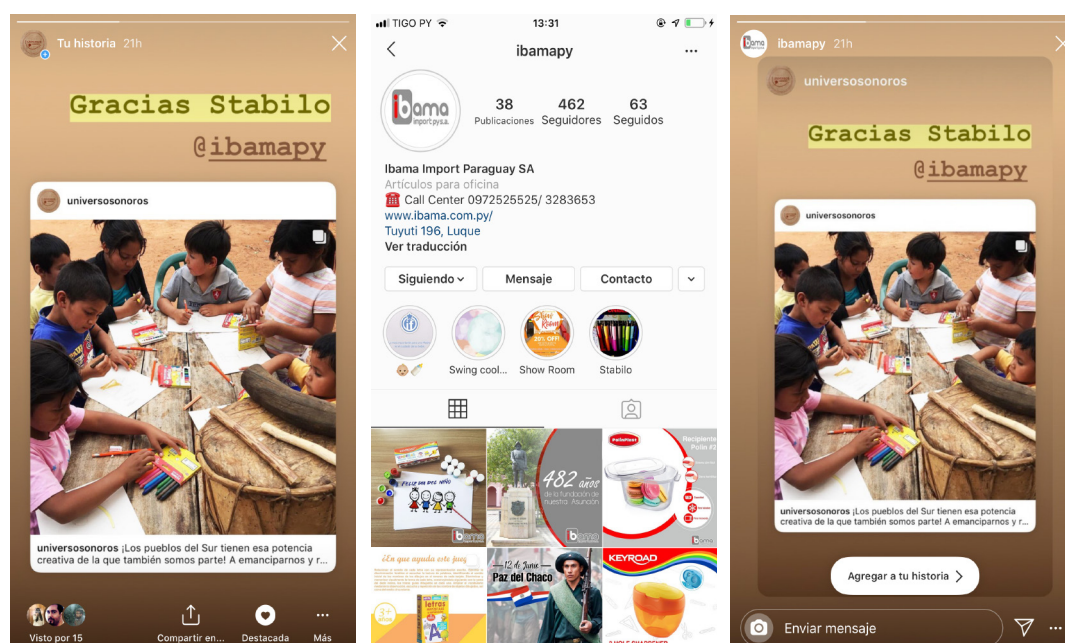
Tu historia 21h

Gracias Stabilo

@ibamapy

universosonoros

universosonoros ¡Los pueblos del Sur tienen esa potencia creativa de la que también somos parte! A emanciparnos y r...

Visto por 15

Compartir en...

Destacada

Más

TIGO PY 13:31

ibamapy

ibama import.py.s.a.

38 Publicaciones

462 Seguidores

63 Seguidos

Ibama Import Paraguay SA

Artículos para oficina

☎️ Call Center 0972525525/ 3283653

www.ibama.com.py/

Tuyuti 196, Luque

Ver traducción

Siguiendo

Mensaje

Contacto

👶🏼🍼

Swing cool...

Show Room

Stabilo

Feliz día del niño

ibama

482 años de la fundación de nuestra Asunción

ibama

Recipiente

ibama

¡En qué ayuda este juego

letras

12 de Junio Paz del Chaco

KEYROAD

ibamapy 21h

universosonoros

Gracias Stabilo

@ibamapy

universosonoros

universosonoros ¡Los pueblos del Sur tienen esa potencia creativa de la que también somos parte! A emanciparnos y r...

Agregar a tu historia

Enviar mensaje